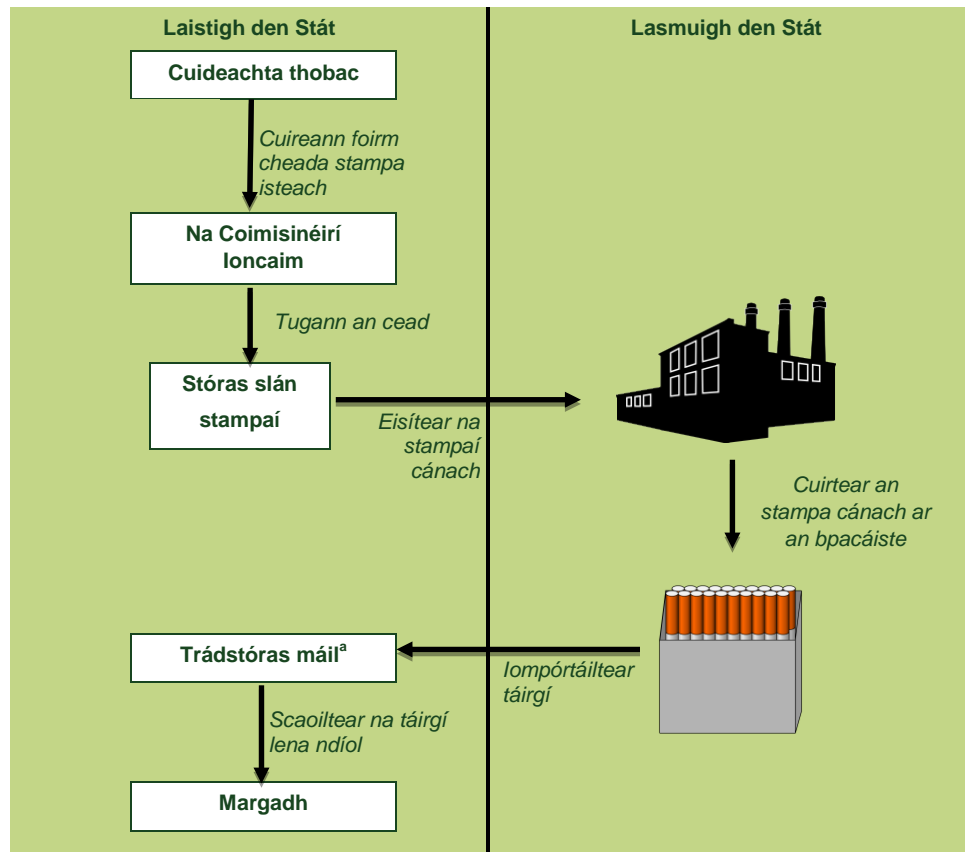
Laistigh den Stát

Lasmuigh den Stát

Cuideachta thobac

Cuireann foirm cheada stampa isteach

Na Coimisinéirí Ioncaim

Tugann an cead

Stóras slán stampaí

Eisítear na stampaí cánach

Cuirtear an stampa cánach ar an bpacáiste

Trádstóras máil$^{a}$

Iompórtáiltear táirgí

Scaoiltear na táirgí lena ndíol

Margadh